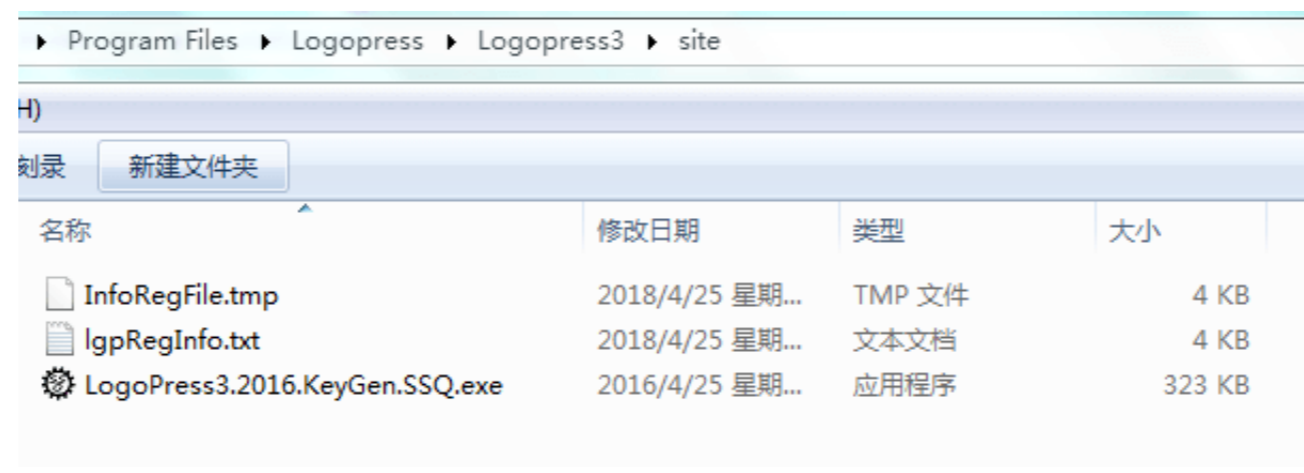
▸ Program Files ▸ Logopress ▸ Logopress3 ▸ site

H)

刻录 新建文件夹

| 名称 | 修改日期 | 类型 | 大小 |
|---|---|---|---|
| InfoRegFile.tmp | 2018/4/25 星期... | TMP 文件 | 4 KB |
| lgpRegInfo.txt | 2018/4/25 星期... | 文本文档 | 4 KB |
| LogoPress3.2016.KeyGen.SSQ.exe | 2016/4/25 星期... | 应用程序 | 323 KB |